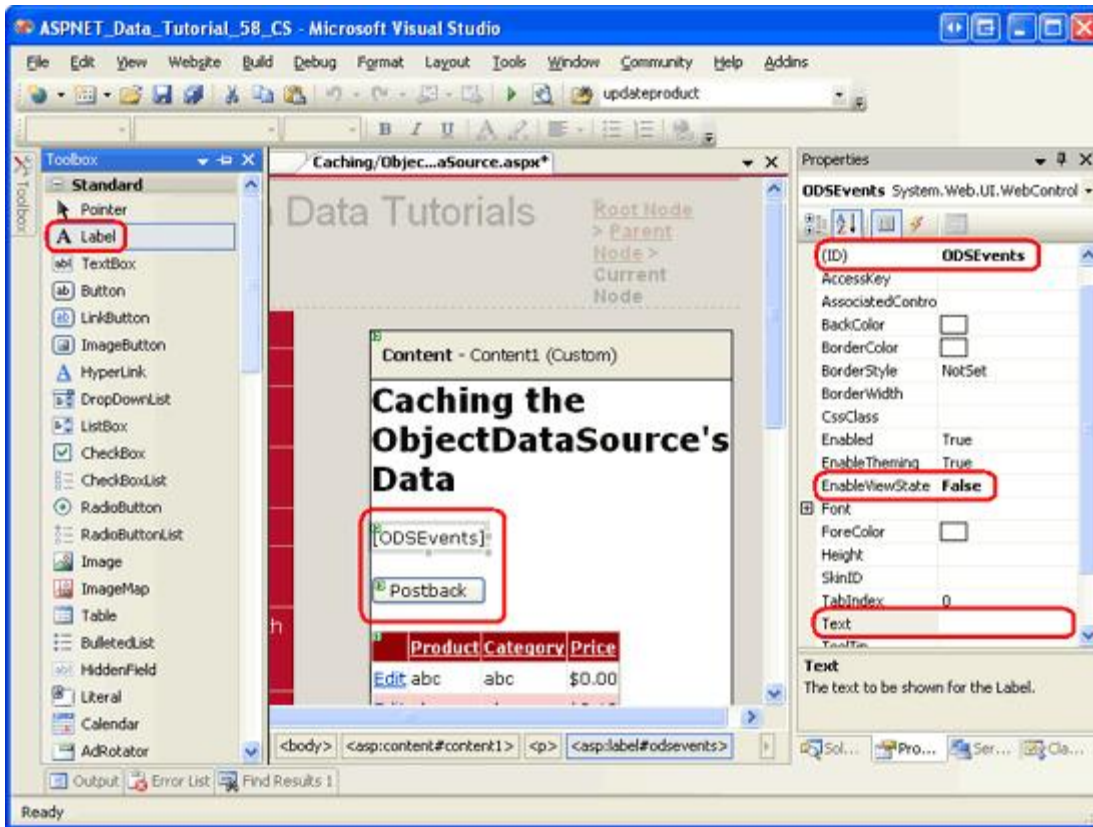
ASPNET_Data_Tutorial_58_CS - Microsoft Visual Studio

File Edit View Website Build Debug Format Layout Tools Window Community Help Addins

updateproduct

Toolbox
Standard
Pointer
A Label
TextBox
Button
LinkButton
ImageButton
HyperLink
DropDownList
ListBox
CheckBox
CheckBoxList
RadioButton
RadioButtonList
Image
ImageMap
Table
BulletedList
HiddenField
Literal
Calendar
AdRotator

Caching/Objec...aSource.aspx*

Data Tutorials

Root Node
> Parent
Node >
Current
Node

Content - Content1 (Custom)

Caching the ObjectDataSource's Data

[ODSEvents]

Postback

| | Product | Category | Price |
|---|---|---|---|
| Edit | abc | abc | $0.00 |

<body> <asp:content#content1> <p> <asp:label#odsevents>

Properties
ODSEvents System.Web.UI.WebControl

| | |
|---|---|
| (ID) | ODSEvents |
| AccessKey | |
| AssociatedContro | |
| BackColor | |
| BorderColor | |
| BorderStyle | NotSet |
| BorderWidth | |
| CssClass | |
| Enabled | True |
| EnableTheming | True |
| EnableViewState | False |
| Font | |
| ForeColor | |
| Height | |
| SkinID | |
| TabIndex | 0 |
| Text | |

Text
The text to be shown for the Label.

Sol... Pro... Ser... Cla...

Output Error List Find Results 1

Ready